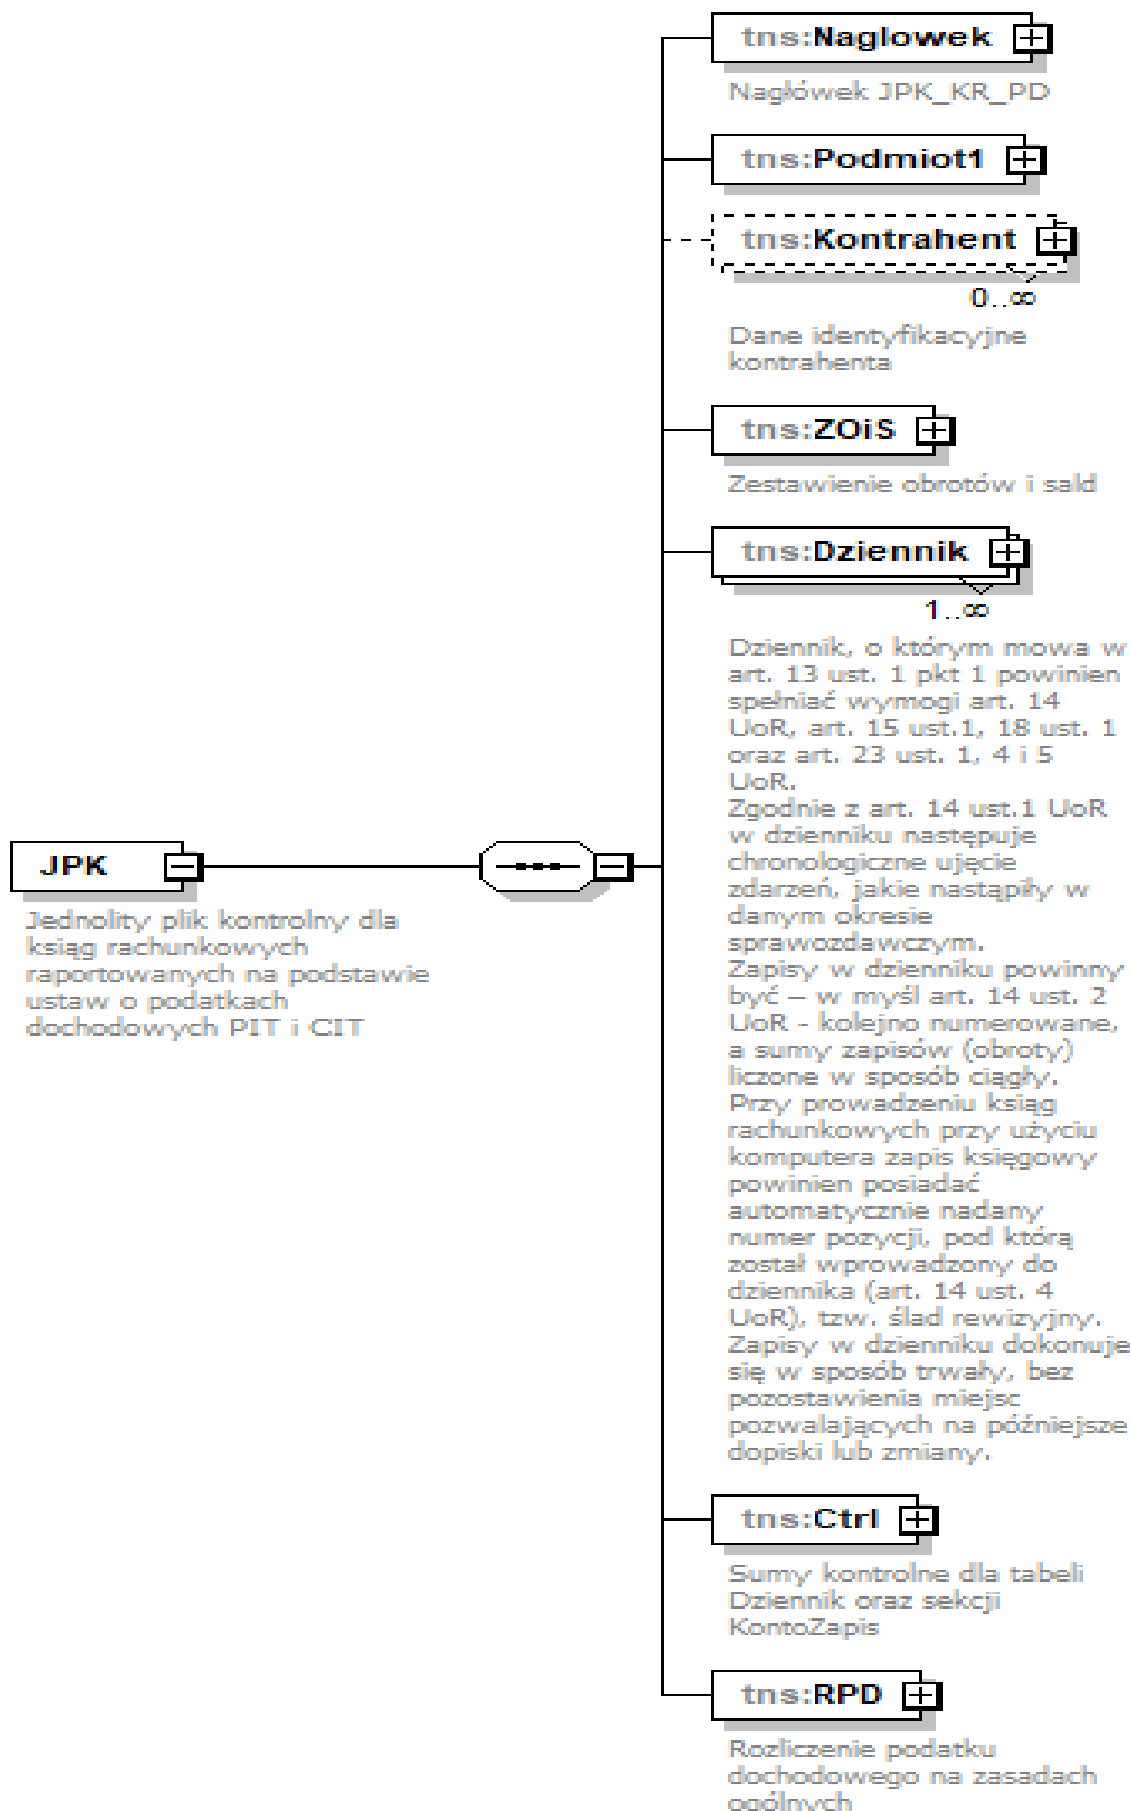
tns:Naglowek

Nagłówek JPK_KR_PD

tns:Podmiot1

tns:Kontrahent

0..∞

Dane identyfikacyjne kontrahenta

tns:ZOiS

Zestawienie obrotów i sald

tns:Dziennik

1..∞

Dziennik, o którym mowa w art. 13 ust. 1 pkt 1 powinien spełniać wymogi art. 14 UoR, art. 15 ust.1, 18 ust. 1 oraz art. 23 ust. 1, 4 i 5 UoR.
Zgodnie z art. 14 ust.1 UoR w dzienniku następuje chronologiczne ujęcie zdarzeń, jakie nastąpiły w danym okresie sprawozdawczym.
Zapisy w dzienniku powinny być – w myśl art. 14 ust. 2 UoR - kolejno numerowane, a sumy zapisów (obroty) liczone w sposób ciągły.
Przy prowadzeniu ksiąg rachunkowych przy użyciu komputera zapis księgowy powinien posiadać automatycznie nadany numer pozycji, pod którą został wprowadzony do dziennika (art. 14 ust. 4 UoR), tzw. ślad rewizyjny.
Zapisy w dzienniku dokonuje się w sposób trwały, bez pozostawienia miejsc pozwalających na późniejsze dopiski lub zmiany.

JPK

Jednolity plik kontrolny dla ksiąg rachunkowych raportowanych na podstawie ustaw o podatkach dochodowych PIT i CIT

tns:Ctrl

Sumy kontrolne dla tabeli Dziennik oraz sekcji KontoZapis

tns:RPD

Rozliczenie podatku dochodowego na zasadach ogólnych